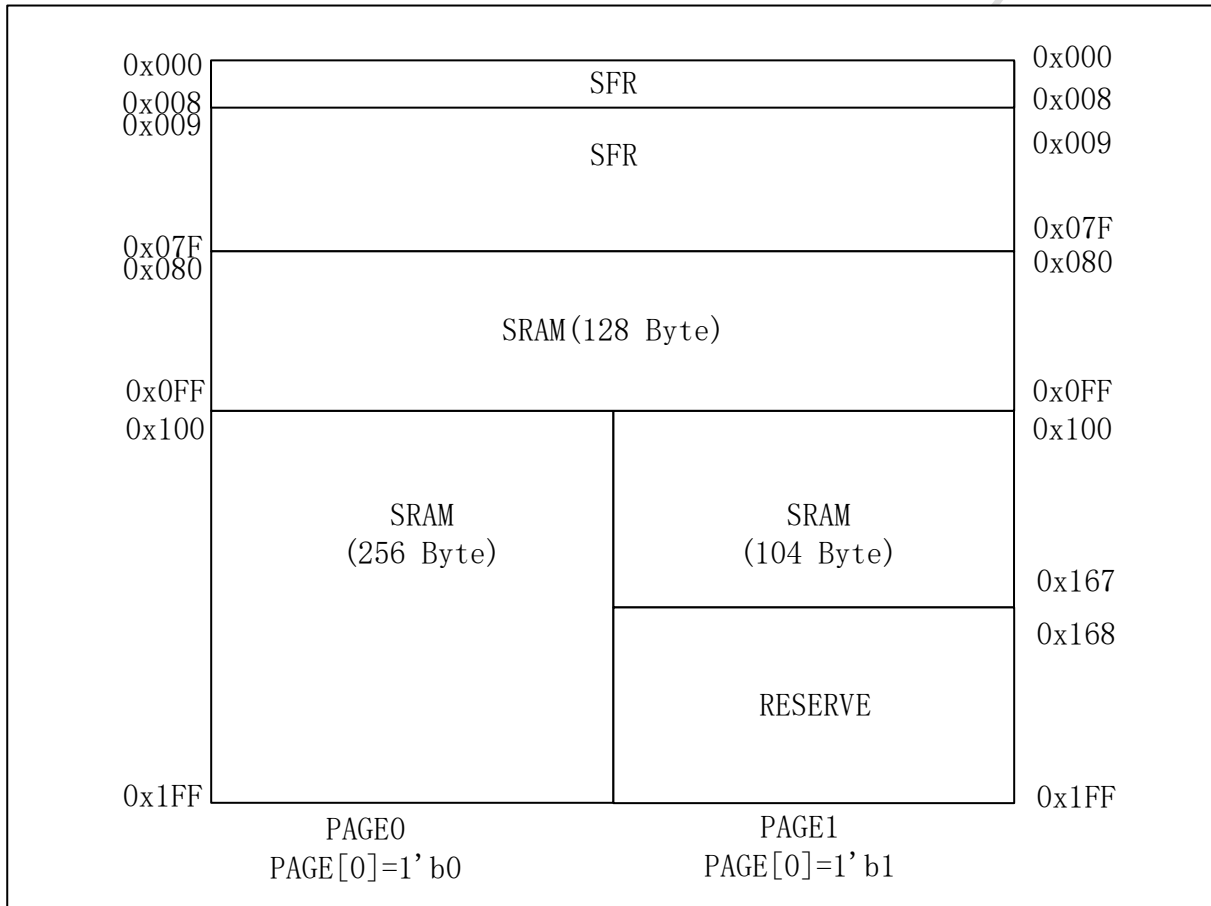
0x000
SFR
0x000
0x008
0x008
0x009
SFR
0x009
0x07F
0x07F
0x080
0x080
SRAM(128 Byte)
0x0FF
0x0FF
0x100
0x100
SRAM
(256 Byte)
SRAM
(104 Byte)
0x167
0x168
RESERVE
0x1FF
0x1FF
PAGE0
PAGE[0]=1'b0
PAGE1
PAGE[0]=1'b1